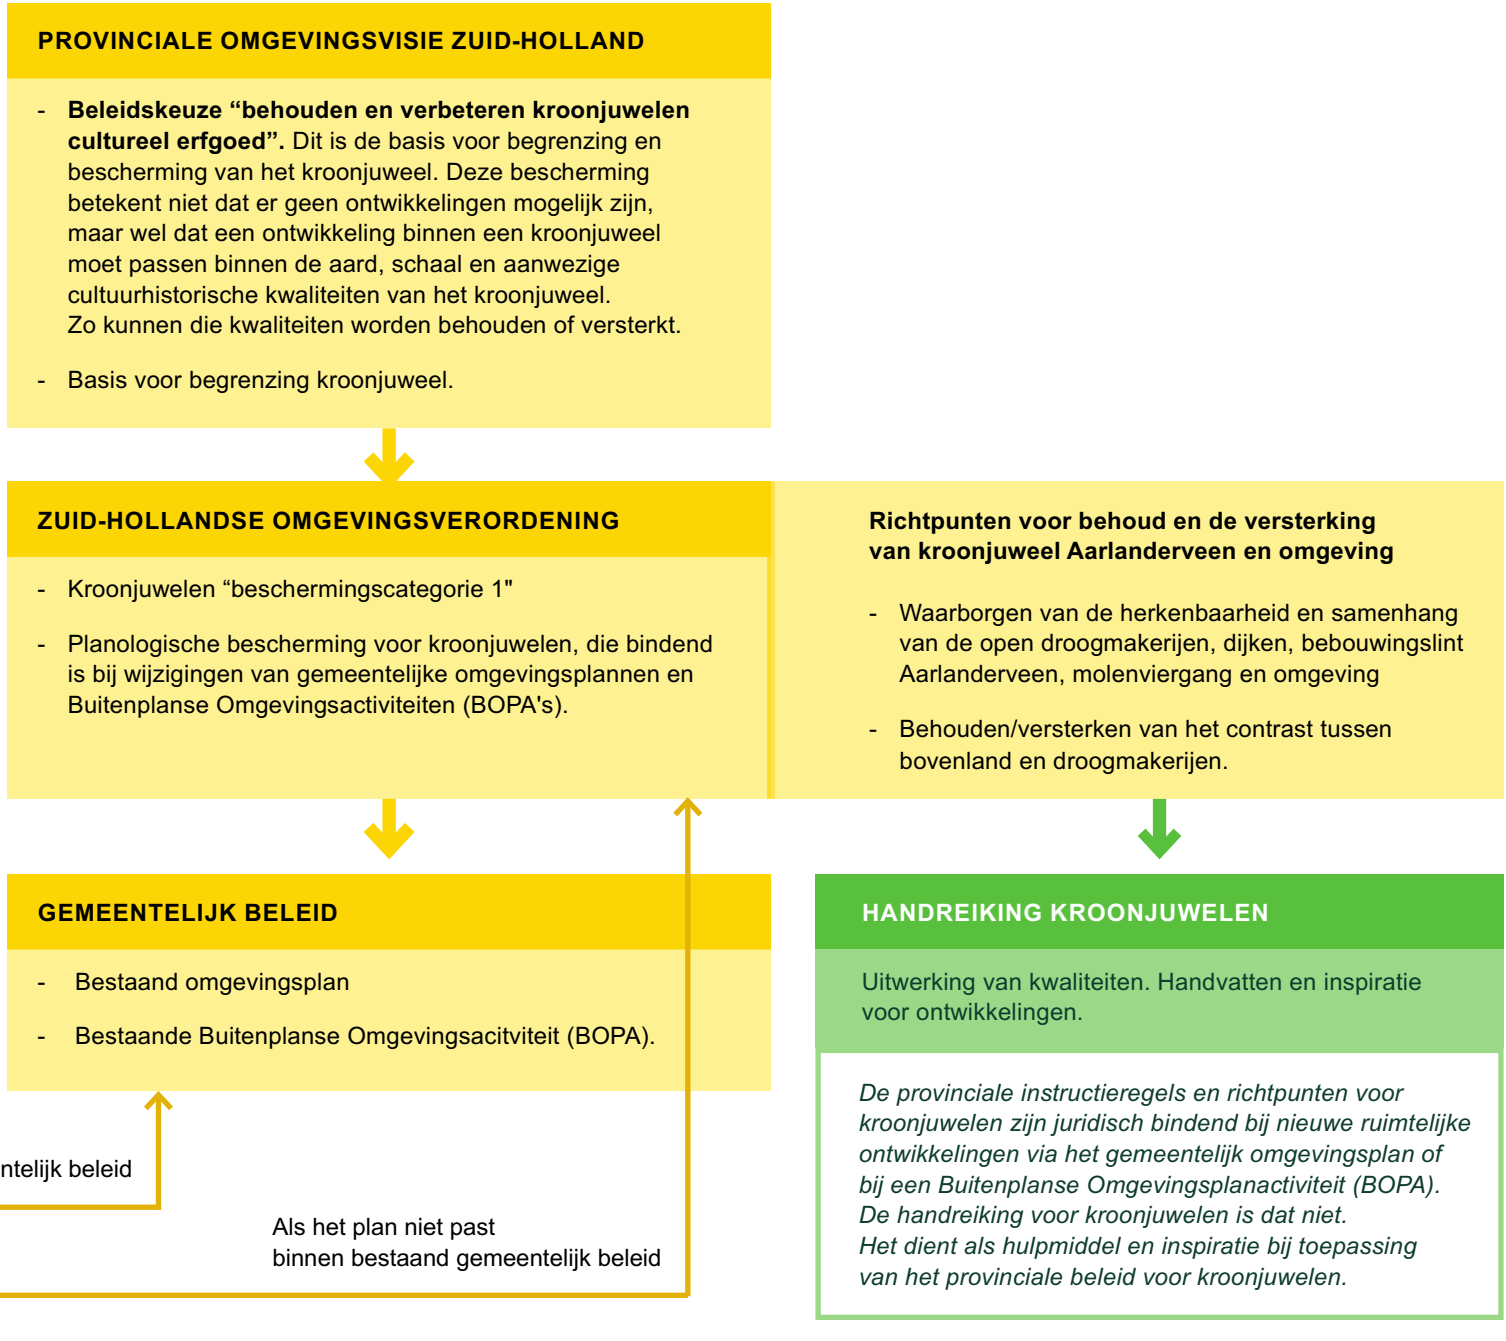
PROVINCIALE OMGEVINGSVISIE ZUID-HOLLAND

- **Beleidskeuze “behouden en verbeteren kroonjuwelen cultureel erfgoed”.** Dit is de basis voor begrenzing en bescherming van het kroonjuweel. Deze bescherming betekent niet dat er geen ontwikkelingen mogelijk zijn, maar wel dat een ontwikkeling binnen een kroonjuweel moet passen binnen de aard, schaal en aanwezige cultuurhistorische kwaliteiten van het kroonjuweel. Zo kunnen die kwaliteiten worden behouden of versterkt.

- Basis voor begrenzing kroonjuweel.

ZUID-HOLLANDSE OMGEVINGSVERORDENING

- Kroonjuwelen “beschermingscategorie 1"

- Planologische bescherming voor kroonjuwelen, die bindend is bij wijzigingen van gemeentelijke omgevingsplannen en Buitenplanse Omgevingsactiviteiten (BOPA's).

Richtpunten voor behoud en de versterking van kroonjuweel Aarlanderveen en omgeving

- Waarborgen van de herkenbaarheid en samenhang van de open droogmakerijen, dijken, bebouwingslint Aarlanderveen, molenviergang en omgeving

- Behouden/versterken van het contrast tussen bovenland en droogmakerijen.

GEMEENTELIJK BELEID

- Bestaand omgevingsplan

- Bestaande Buitenplanse Omgevingsacitviteit (BOPA).

HANDREIKING KROONJUWELEN

Uitwerking van kwaliteiten. Handvatten en inspiratie voor ontwikkelingen.

*De provinciale instructieregels en richtpunten voor kroonjuwelen zijn juridisch bindend bij nieuwe ruimtelijke ontwikkelingen via het gemeentelijk omgevingsplan of bij een Buitenplanse Omgevingsplanactiviteit (BOPA). De handreiking voor kroonjuwelen is dat niet. Het dient als hulpmiddel en inspiratie bij toepassing van het provinciale beleid voor kroonjuwelen.*

ntelijk beleid

Als het plan niet past binnen bestaand gemeentelijk beleid